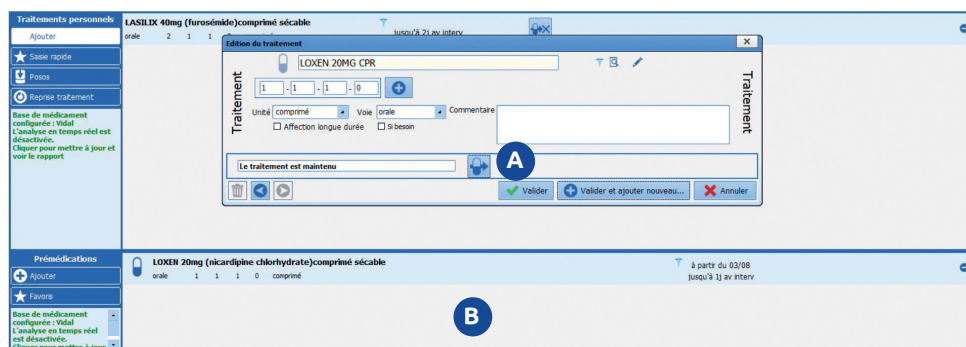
Traitements personnels
Ajouter
Sasie rapide
Posos
Reprise traitement
Base de médicament configurée : Vidal
L'analyse en temps réel est désactivée.
Cliquer pour mettre à jour et voir le rapport

LASILIX 40mg (furosémide)comprimé sécable
orale 2 1 1 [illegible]
jusqu'à 2j av interv

Edition du traitement
Traitement
LOXEN 20MG CPR
1 - 1 - 1 - 0
Unité comprimé
Voie orale
Commentaire
Affection longue durée
Si besoin
Traitement
Le traitement est maintenu
A
Valider
Valider et ajouter nouveau...
Annuler

Prémédications
Ajouter
Favoris
Base de médicament configurée : Vidal
L'analyse en temps réel est désactivée.
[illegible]

LOXEN 20mg (nicardipine chlorhydrate)comprimé sécable
orale 1 1 1 0 comprimé
à partir du 03/08
jusqu'à 1j av interv
B